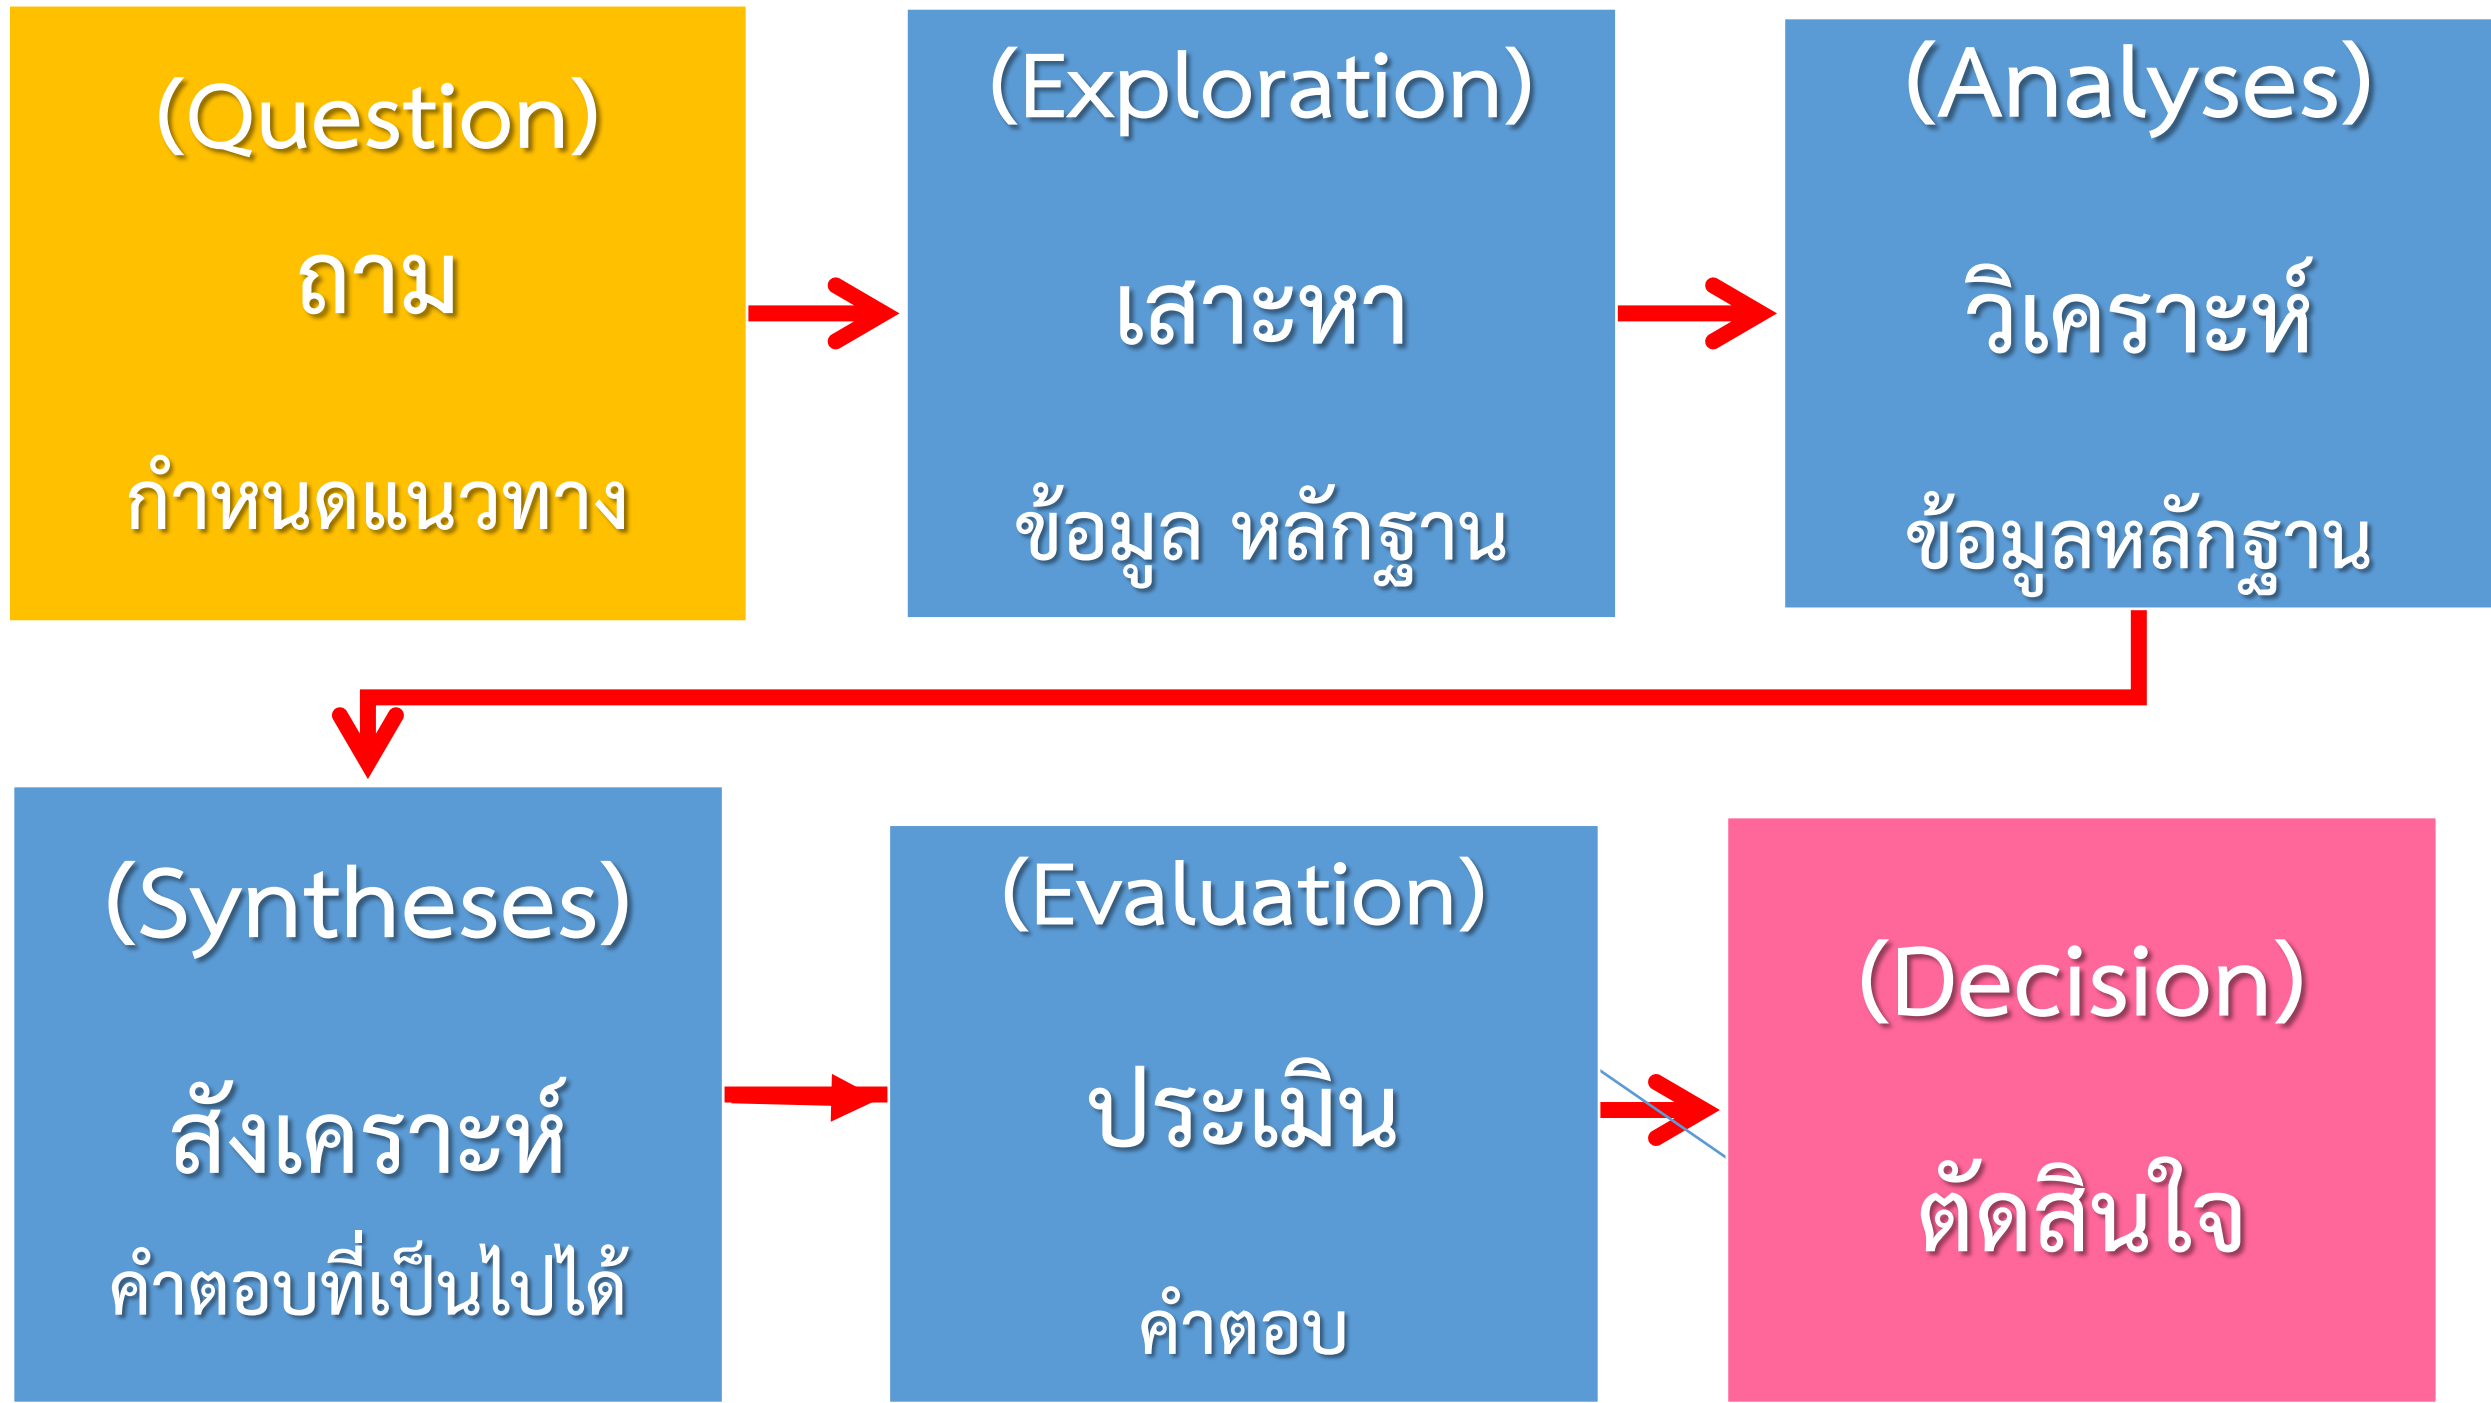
(Question)

ถาม

กำหนดแนวทาง

(Exploration)

เสาะหา

ข้อมูล หลักฐาน

(Analyses)

วิเคราะห์

ข้อมูลหลักฐาน

(Syntheses)

สังเคราะห์

คำตอบที่เป็นไปได้

(Evaluation)

ประเมิน

คำตอบ

(Decision)

ตัดสินใจ